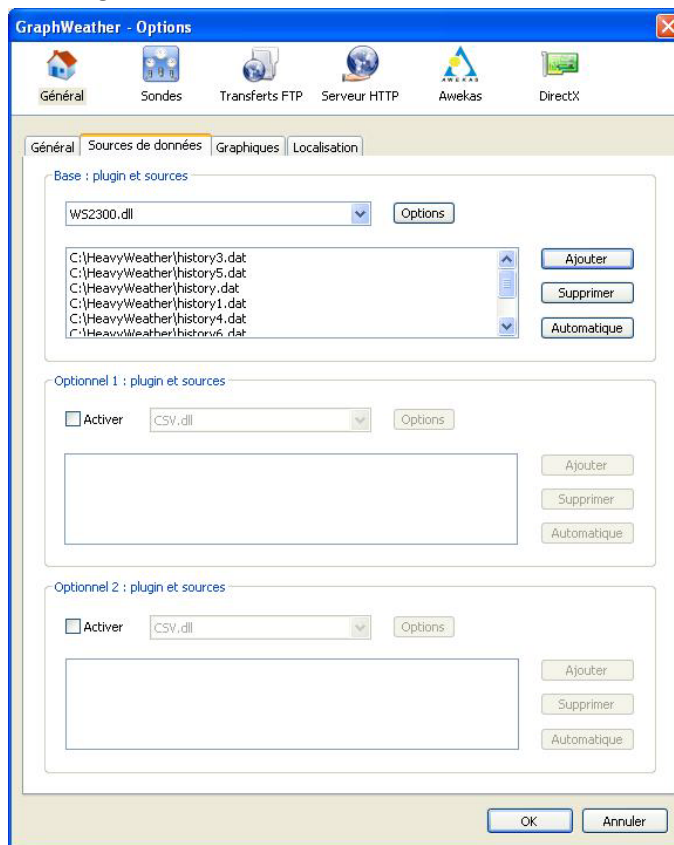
GraphWeather - Options

Général Sondes Transferts FTP Serveur HTTP Awekas DirectX

AWEKAS

Général Sources de données Graphiques Localisation

Base : plugin et sources

WS2300.dll

Options

C:\HeavyWeather\history3.dat
C:\HeavyWeather\history5.dat
C:\HeavyWeather\history.dat
C:\HeavyWeather\history1.dat
C:\HeavyWeather\history4.dat
C:\HeavyWeather\history6.dat

Ajouter
Supprimer
Automatique

Optionnel 1 : plugin et sources

Activer
CSV.dll
Options

Ajouter
Supprimer
Automatique

Optionnel 2 : plugin et sources

Activer
CSV.dll
Options

Ajouter
Supprimer
Automatique

OK
Annuler